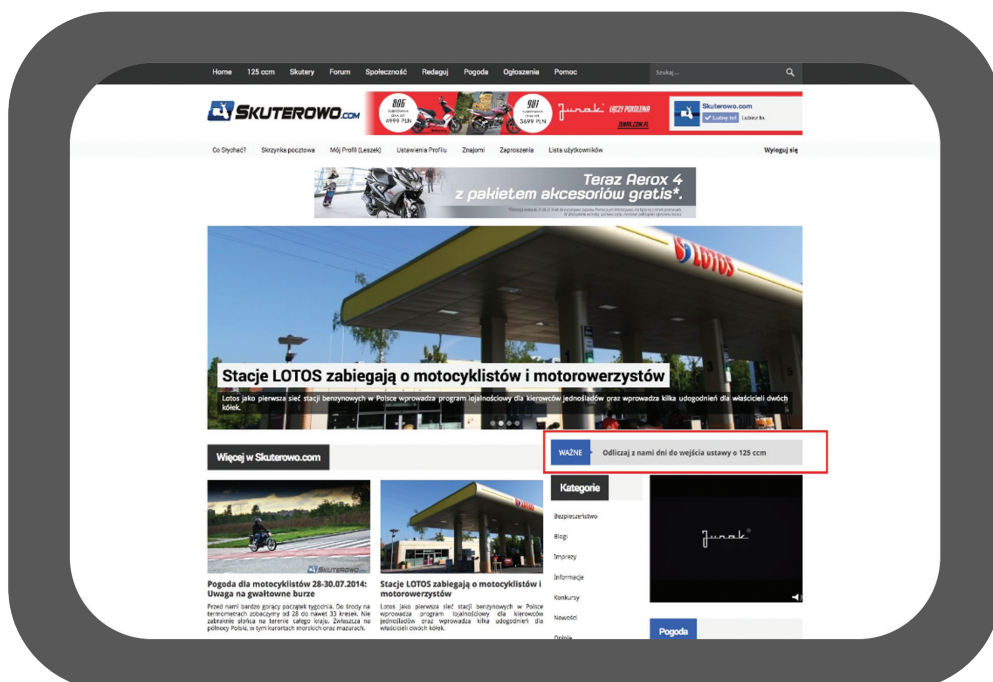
Home 125 ccm Skutery Forum Społeczność Redaguj Pogoda Ogłoszenia Pomoc

Szukaj...

SKUTEROWO.com

805
4999 PLN

901
3699 PLN

Junak ŁĄCZY POKOLENIA

JUNAK.COM.PL

Skuterowo.com
Lubię to!

Co Słychać? Skrzynka pocztowa Mój Profil (Leszek) Ustawienia Profilu Znajomi Zaproszenia Lista użytkowników Wyloguj się

Teraz Aerox 4 z pakietem akcesoriów gratis*.

LOTOS

Stacje LOTOS zabiegają o motocyklistów i motorowerzystów

Lotos jako pierwsza sieć stacji benzynowych w Polsce wprowadza program lojalnościowy dla kierowców jednośladów oraz wprowadza kilka udogodnień dla właścicieli dwóch kółek.

Więcej w Skuterowo.com

WAŻNE Odliczaj z nami dni do wejścia ustawy o 125 ccm

Kategorie

Bezpieczeństwo
Blogi
Imprezy
Informacje
Konkursy
Nowości
Opinie

Junak

Pogoda

Pogoda dla motocyklistów 28-30.07.2014: Uwaga na gwałtowne burze

Przed nami bardzo gorący początek tygodnia. Do środy na termometrach zobaczymy od 28 do nawet 33 kresek. Nie zabraknie słońca na terenie całego kraju. Zwłaszcza na północy Polski, w tym kurortach morskich oraz mazurach.

Stacje LOTOS zabiegają o motocyklistów i motorowerzystów

Lotos jako pierwsza sieć stacji benzynowych w Polsce wprowadza program lojalnościowy dla kierowców jednośladów oraz wprowadza kilka udogodnień dla właścicieli dwóch kółek.